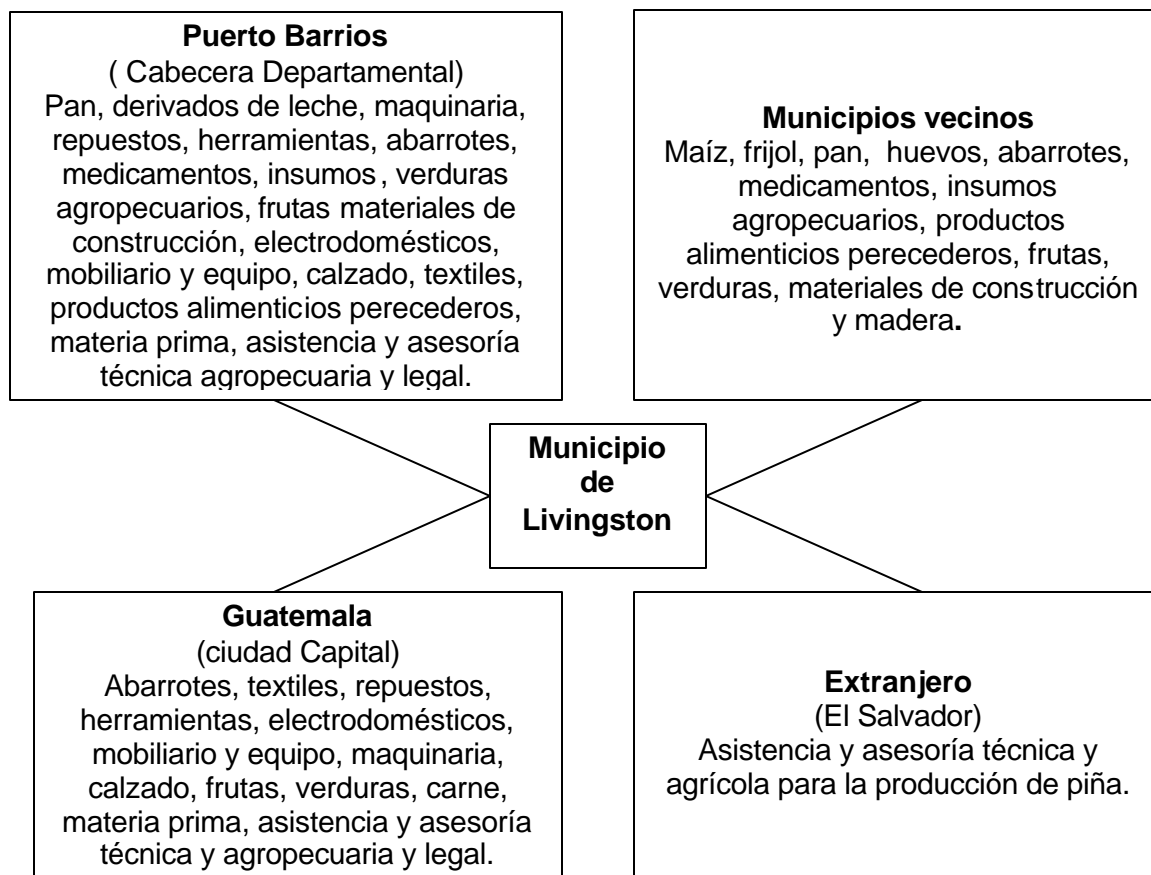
**Puerto Barrios**
( Cabecera Departamental)
Pan, derivados de leche, maquinaria, repuestos, herramientas, abarrotes, medicamentos, insumos , verduras agropecuarios, frutas materiales de construcción, electrodomésticos, mobiliario y equipo, calzado, textiles, productos alimenticios perecederos, materia prima, asistencia y asesoría técnica agropecuaria y legal.

**Municipios vecinos**
Maíz, frijol, pan, huevos, abarrotes, medicamentos, insumos agropecuarios, productos alimenticios perecederos, frutas, verduras, materiales de construcción y madera.

**Municipio de Livingston**

**Guatemala**
(ciudad Capital)
Abarrotes, textiles, repuestos, herramientas, electrodomésticos, mobiliario y equipo, maquinaria, calzado, frutas, verduras, carne, materia prima, asistencia y asesoría técnica y agropecuaria y legal.

**Extranjero**
(El Salvador)
Asistencia y asesoría técnica y agrícola para la producción de piña.